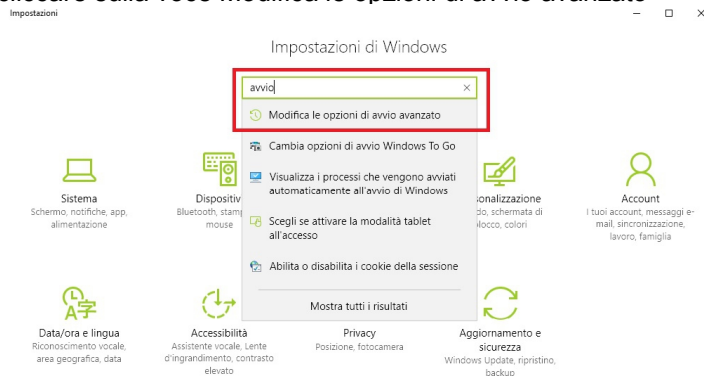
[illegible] sulla voce Modifica le opzioni di avvio avanzato

Impostazioni

Impostazioni di Windows

avvio

Modifica le opzioni di avvio avanzato

Cambia opzioni di avvio Windows To Go

Visualizza i processi che vengono avviati automaticamente all'avvio di Windows

Scegli se attivare la modalità tablet all'accesso

Abilita o disabilita i cookie della sessione

Mostra tutti i risultati

Sistema
Schermo, notifiche, app, alimentazione

Dispositiv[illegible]
Bluetooth, stamp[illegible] mouse

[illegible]onalizzazione
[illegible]do, schermata di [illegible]locco, colori

Account
I tuoi account, messaggi e-mail, sincronizzazione, lavoro, famiglia

Data/ora e lingua
Riconoscimento vocale, area geografica, data

Accessibilità
Assistente vocale, Lente d'ingrandimento, contrasto elevato

Privacy
Posizione, fotocamera

Aggiornamento e sicurezza
Windows Update, ripristino, backup